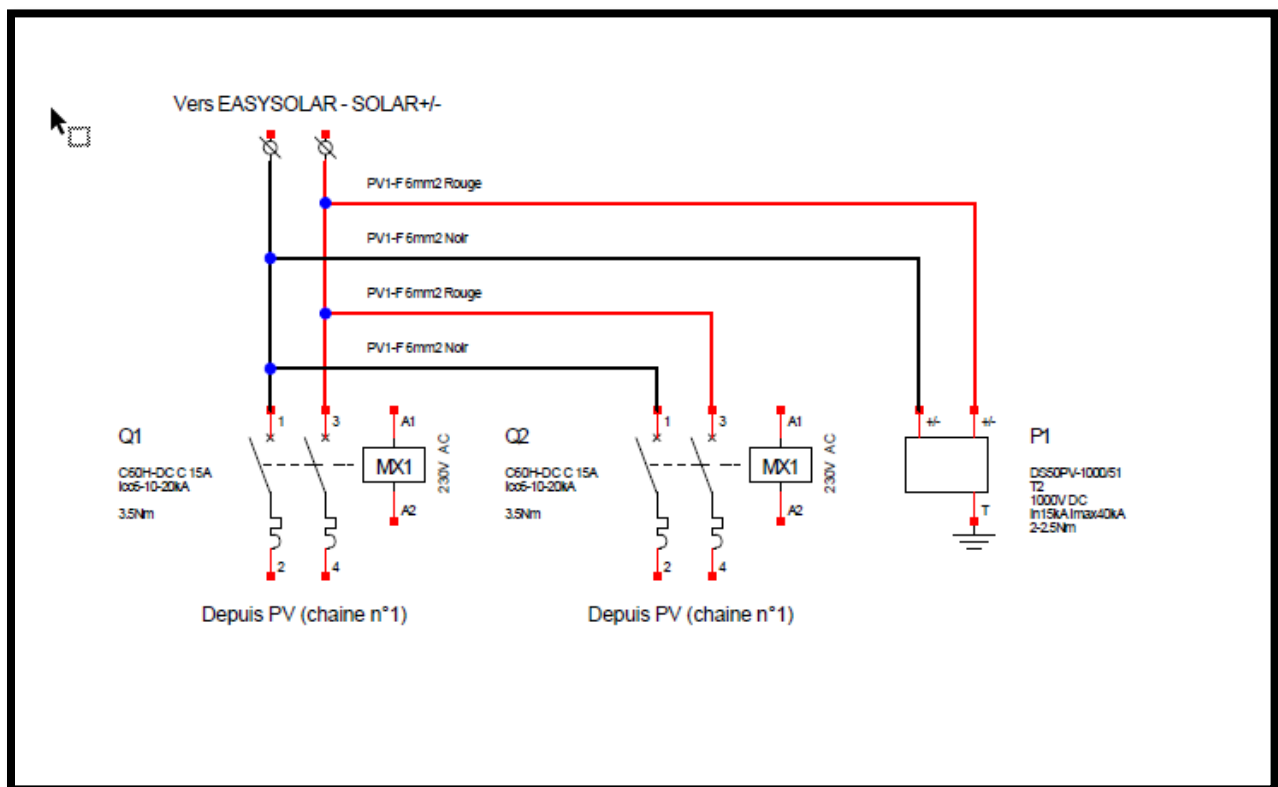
Vers EASYSOLAR - SOLAR+/-

PV1-F 6mm2 Rouge

PV1-F 6mm2 Noir

PV1-F 6mm2 Rouge

PV1-F 6mm2 Noir

1
3
A1
Q1
MX1
230V AC
C60H-DC C 15A
Icc6-10-20kA
3.5Nm
A2
2
4

Depuis PV (chaine n°1)

1
3
A1
Q2
MX1
230V AC
C60H-DC C 15A
Icc6-10-20kA
3.5Nm
A2
2
4

Depuis PV (chaine n°1)

+/-
+/-
P1
DS50PV-1000/51
T2
1000V DC
In15kA Imax40kA
2-2.5Nm
T